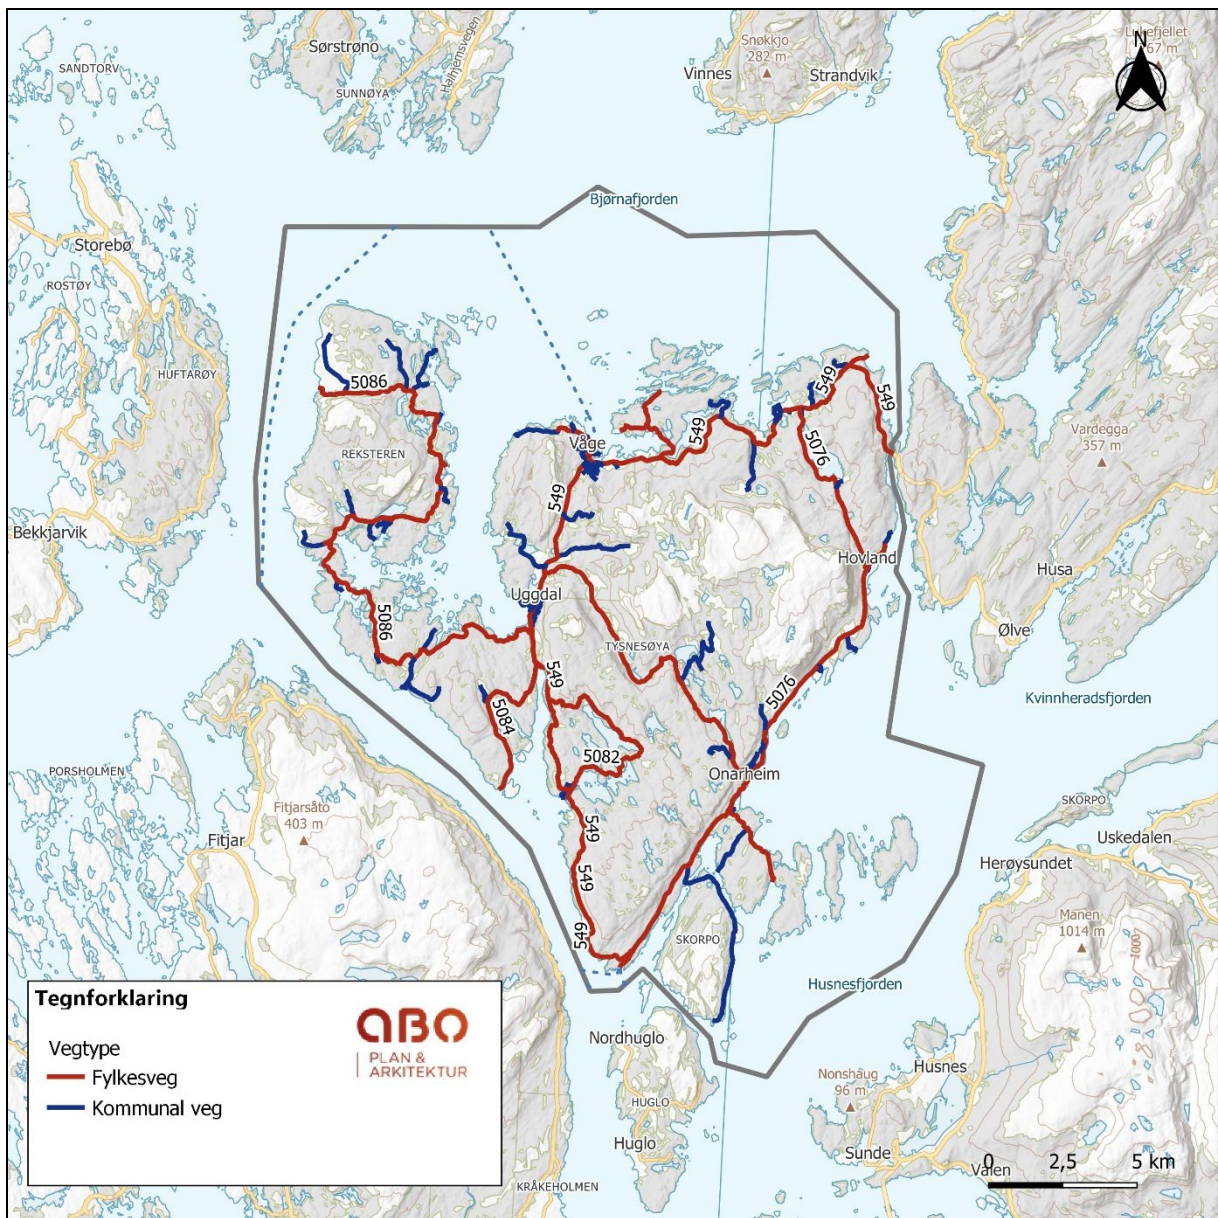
N

Sørstrøno
SANDTORV
SUNNØYA
Halhjemsvegen
Snøkkjo
282 m
Vinnes
Strandvik
Lukefjellet
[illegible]67 m
Bjørnafjorden
Storebø
ROSTØY
HUFTARØY
5086
REKSTEREN
Våge
549
549
549
5076
Vardegga
357 m
Bekkjarvik
549
Hovland
Husa
Uggdal
5086
TYSNESØYA
Ølve
549
5084
5076
Kvinnheradsfjorden
5082
Onarheim
PORSHOLMEN
Fitjarsåto
403 m
549
SKORPO
Uskedalen
Fitjar
549
Herøysundet
549
Manen
1014 m
1000
SKORPO
Husnesfjorden
Tegnforklaring
Vegtype
Fylkesveg
Kommunal veg
ABO
PLAN &
ARKITEKTUR
Nordhuglo
Nonshaug
96 m
Husnes
HUGLO
Huglo
Sunde
Valen
0
2,5
5 km
KRÅKEHOLMEN